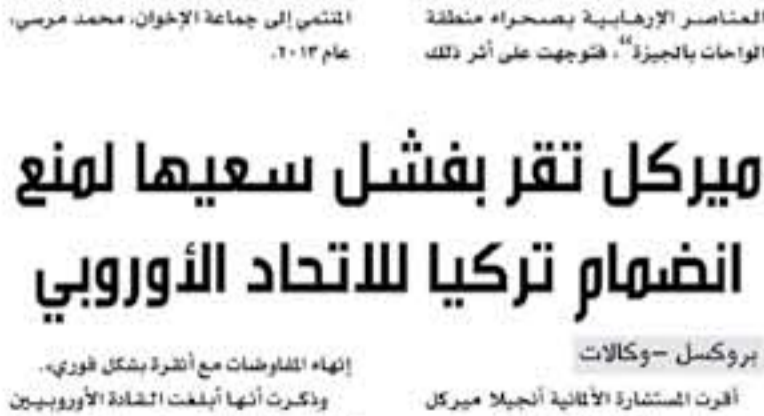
العناصر الإرهابية بصحراء منطقة الواحات بالجيزة"، فتوجهت على أثر ذلك

المنتمي إلى جماعة الإخوان، محمد مرسي، عام ٢٠١٣.

ميركل تقر بفشل سعيها لمنع انضمام تركيا للاتحاد الأوروبي

بروكسل -وكالات

أقرت المستشارة الألمانية أنجيلا ميركل

إنهاء المفاوضات مع أنقرة بشكل فوري. وذكرت أنها أبلغت القادة الأوروبيين